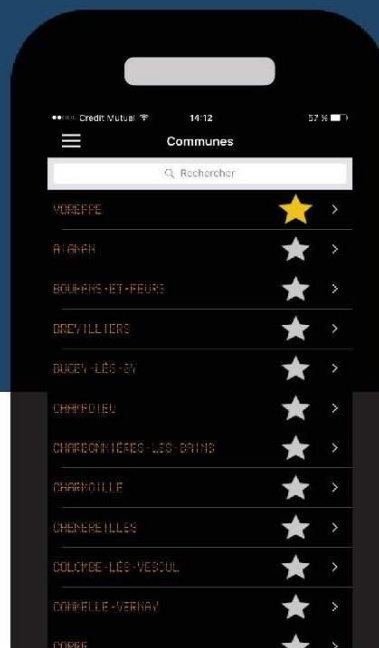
Credit Mutuel 14:12 57 %

Communes

Rechercher

VOREPPE >

ALGNAN >

BOURAYS-ET-FEURS >

BREVILLIERS >

BUGEY-LÈS-GY >

CHAMPDIEU >

CHARBONNIÈRES-LES-BAINS >

CHARMOILLE >

CHENEREILLES >

COLOMBE-LÈS-VESOUL >

CORNELLE-VERNAY >

CORBE >